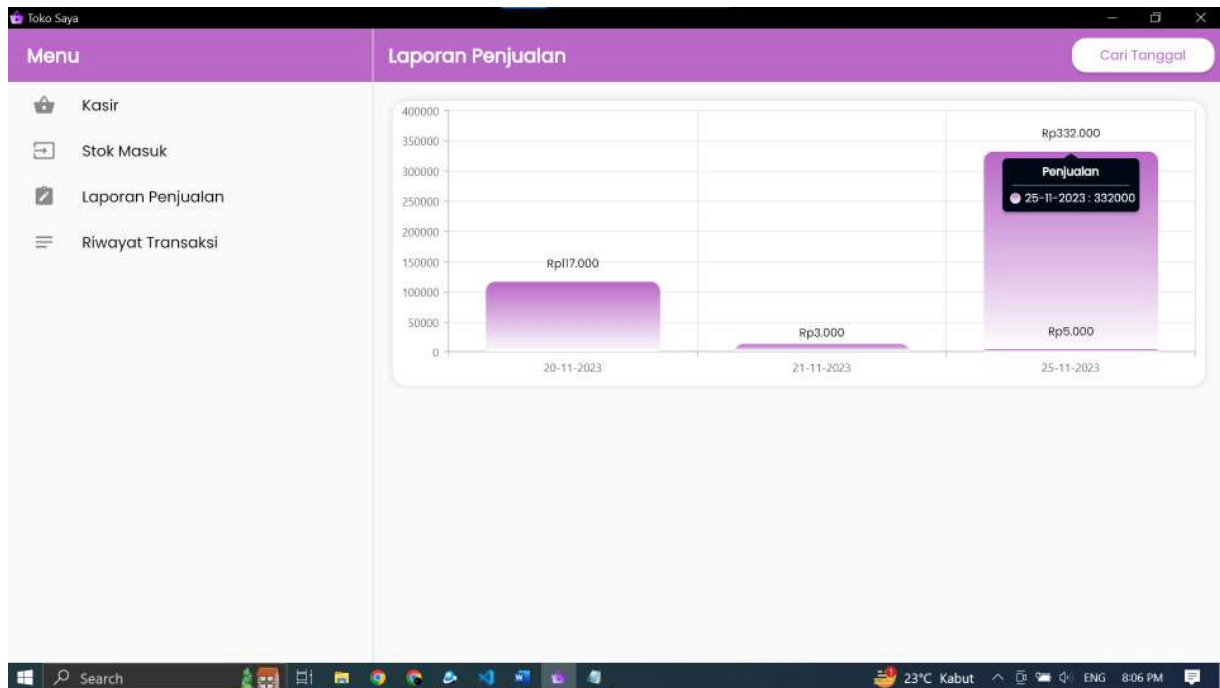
Toko Saya

Menu

Kasir

Stok Masuk

Laporan Penjualan

Riwayat Transaksi

Laporan Penjualan

Cari Tanggal

400000
350000
300000
250000
200000
150000
100000
50000
0

Rp117.000

Rp3.000

Rp332.000

Penjualan

25-11-2023 : 332000

Rp5.000

20-11-2023
21-11-2023
25-11-2023

Search

23°C Kabut ENG 8:06 PM